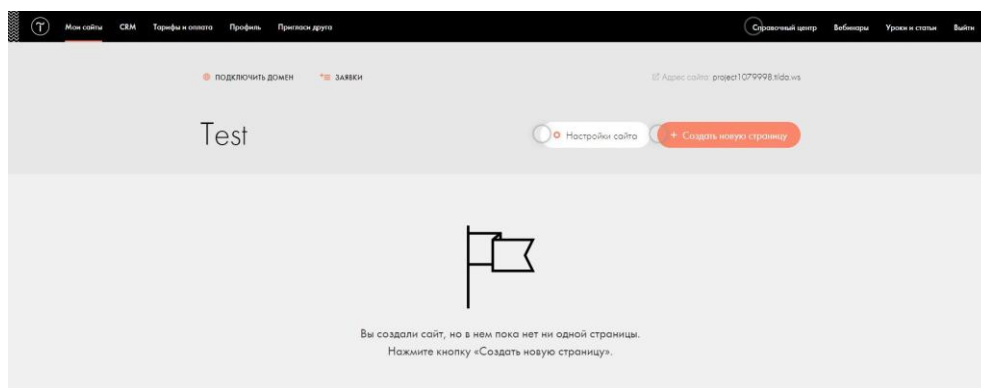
Мои сайты CRM Тарифы и оплата Профиль Пригласи друга

Справочный центр Вебинары Уроки и статьи Выйти

ПОДКЛЮЧИТЬ ДОМЕН ЗАЯВКИ

Адрес сайта: project1079998.tilda.ws

Test

Настройки сайта

+ Создать новую страницу

Вы создали сайт, но в нем пока нет ни одной страницы.
Нажмите кнопку «Создать новую страницу».